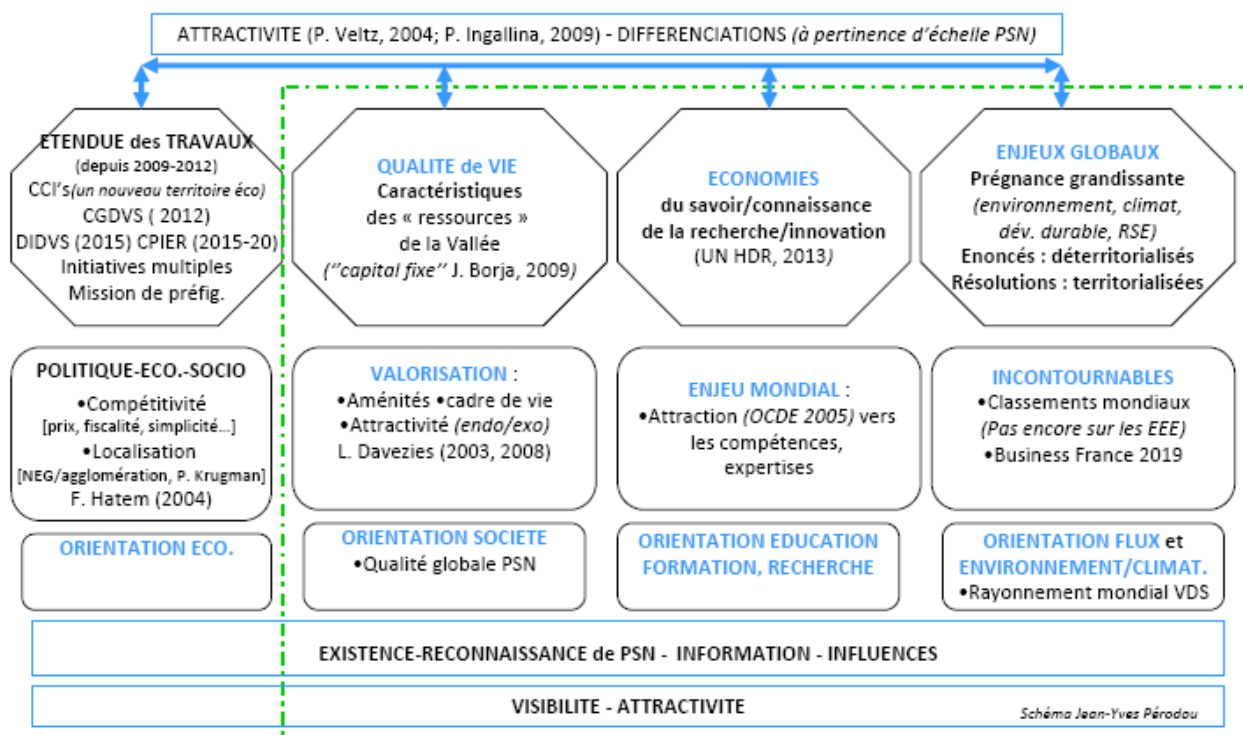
ATTRACTIVITE (P. Veltz, 2004; P. Ingallina, 2009) - DIFFERENCIATIONS (à pertinence d'échelle PSN)

ETENDUE des TRAVAUX
(depuis 2009-2012)
CCI's(un nouveau territoire éco)
CGDVS ( 2012)
DIDVS (2015) CPIER (2015-20)
Initiatives multiples
Mission de préfig.

QUALITE de VIE
Caractéristiques des « ressources » de la Vallée
(''capital fixe'' J. Borja, 2009)

ECONOMIES
du savoir/connaissance
de la recherche/innovation
(UN HDR, 2013)

ENJEUX GLOBAUX
Prégnance grandissante
(environnement, climat, dév. durable, RSE)
Enoncés : déterritorialisés
Résolutions : territorialisées

POLITIQUE-ECO.-SOCIO
•Compétitivité
[prix, fiscalité, simplicité...]
•Localisation
[NEG/agglomération, P. Krugman]
F. Hatem (2004)

VALORISATION :
•Aménités •cadre de vie
•Attractivité (endo/exo)
L. Davezies (2003, 2008)

ENJEU MONDIAL :
•Attraction (OCDE 2005) vers les compétences, expertises

INCONTOURNABLES
•Classements mondiaux
(Pas encore sur les EEE)
•Business France 2019

ORIENTATION ECO.

ORIENTATION SOCIETE
•Qualité globale PSN

ORIENTATION EDUCATION FORMATION, RECHERCHE

ORIENTATION FLUX et ENVIRONNEMENT/CLIMAT.
•Rayonnement mondial VDS

EXISTENCE-RECONNAISSANCE de PSN - INFORMATION - INFLUENCES

VISIBILITE - ATTRACTIVITE

Schéma Jean-Yves Pérodou